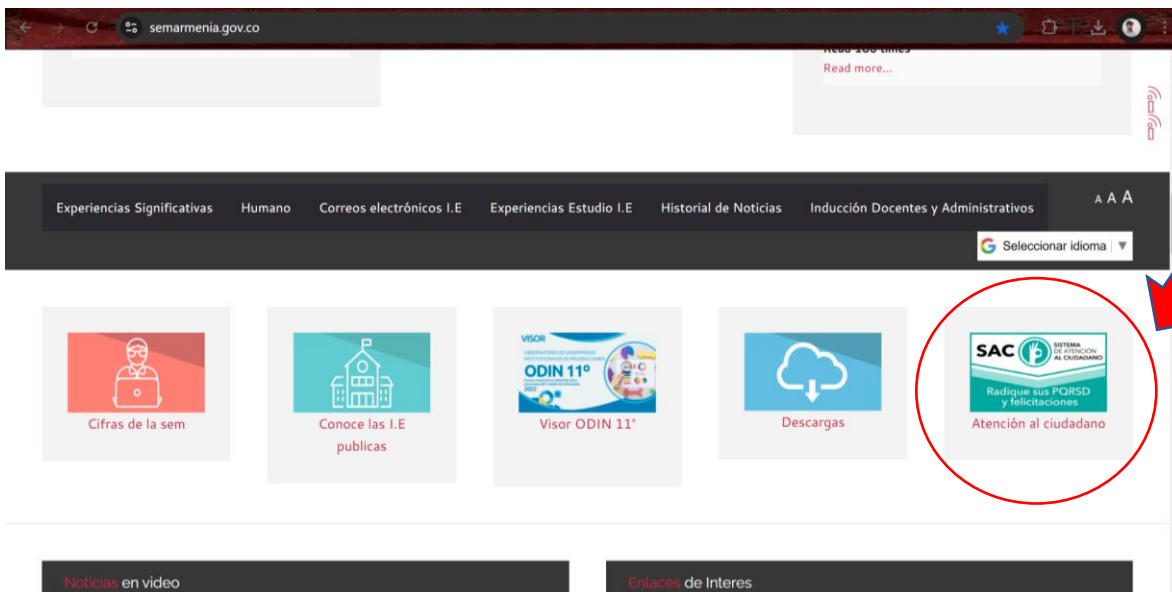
semarmenia.gov.co

Read 100 times
Read more...

Experiencias Significativas Humano Correos electrónicos I.E Experiencias Estudio I.E Historial de Noticias Inducción Docentes y Administrativos

A A A

Seleccionar idioma ▼

Cifras de la sem

Conoce las I.E publicas

VISOR
ODIN 11°
Visor ODIN 11°

Descargas

SAC SISTEMA DE ATENCIÓN AL CIUDADANO
Radique sus PQRSD y felicitaciones
Atención al ciudadano

Noticias en video

Enlaces de Interes